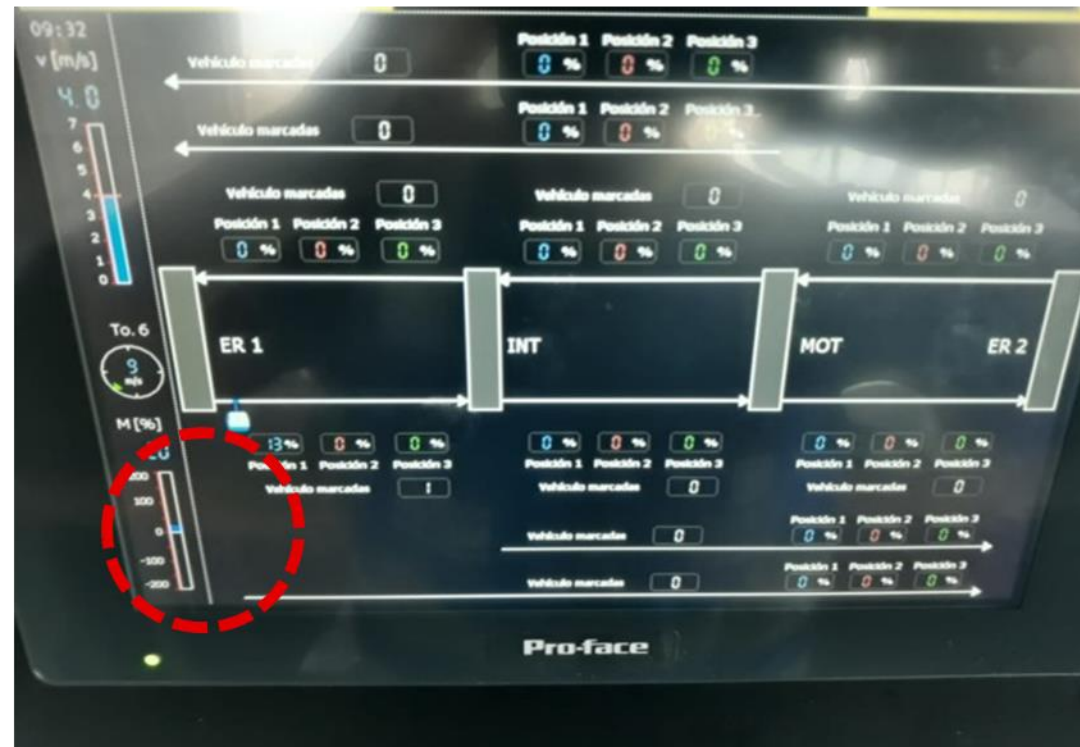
09:32
v [m/s]
4.0
7
6
5
4
3
2
1
0

Posición 1 Posición 2 Posición 3
Vehículo marcadas 0
0 % 0 % 0 %

Posición 1 Posición 2 Posición 3
Vehículo marcadas 0
0 % 0 % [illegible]

Vehículo marcadas 0
Posición 1 Posición 2 Posición 3
0 % 0 % 0 %

Vehículo marcadas 0
Posición 1 Posición 2 Posición 3
0 % 0 % 0 %

Vehículo marcadas 0
Posición 1 Posición 2 Posición 3
0 % 0 % 0 %

To. 6
9
m/s

ER 1
INT
MOT
ER 2

M [%]
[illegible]0
200
100
0
-100
-200

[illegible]3 % 0 % 0 %
Posición 1 Posición 2 Posición 3
Vehículo marcadas 1

0 % 0 % 0 %
Posición 1 Posición 2 Posición 3
Vehículo marcadas 0

0 % 0 % 0 %
Posición 1 Posición 2 Posición 3
Vehículo marcadas 0

Posición 1 Posición 2 Posición 3
Vehículo marcadas 0
0 % 0 % 0 %

Posición 1 Posición 2 Posición 3
Vehículo marcadas 0
0 % 0 % 0 %

Pro-face